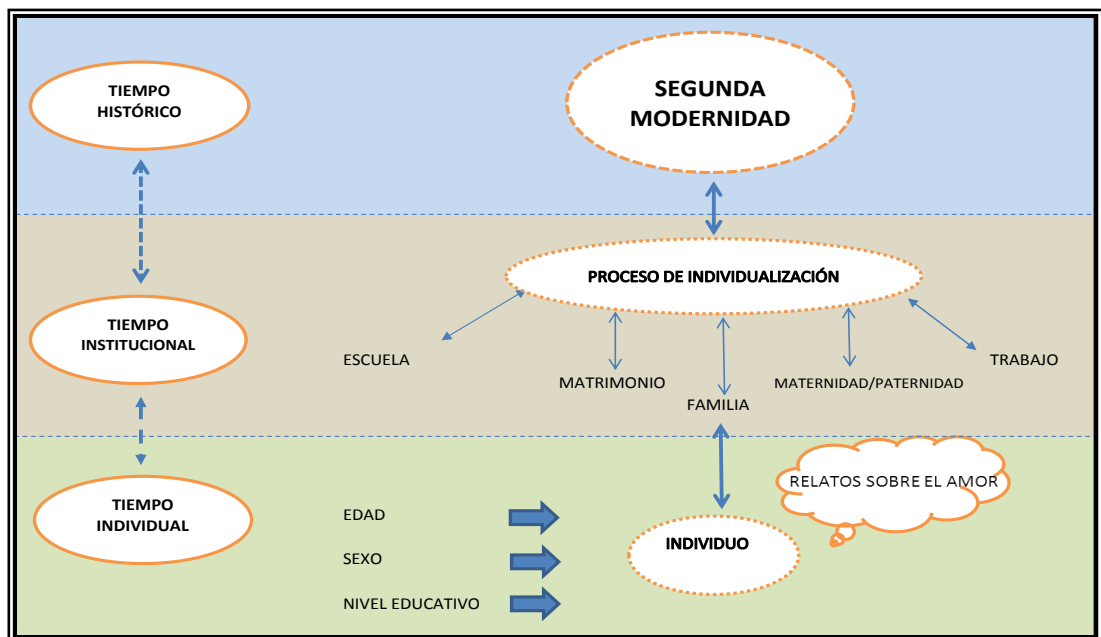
TIEMPO HISTÓRICO

SEGUNDA MODERNIDAD

TIEMPO INSTITUCIONAL

PROCESO DE INDIVIDUALIZACIÓN

ESCUELA

MATRIMONIO

FAMILIA

MATERNIDAD/PATERNIDAD

TRABAJO

TIEMPO INDIVIDUAL

RELATOS SOBRE EL AMOR

EDAD

SEXO

NIVEL EDUCATIVO

INDIVIDUO